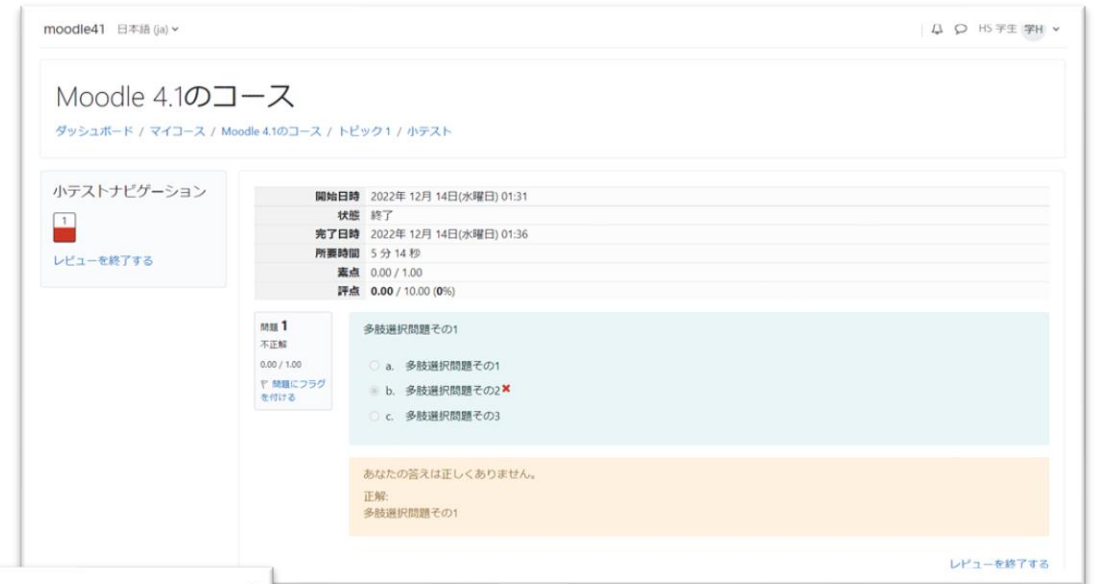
moodle41 日本語 (ja)

HS 学生 学H

Moodle 4.1のコース

ダッシュボード / マイコース / Moodle 4.1のコース / トピック 1 / 小テスト

小テストナビゲーション

1

レビューを終了する

| | |
|---|---|
| 開始日時 | 2022年 12月 14日(水曜日) 01:31 |
| 状態 | 終了 |
| 完了日時 | 2022年 12月 14日(水曜日) 01:36 |
| 所要時間 | 5 分 14 秒 |
| 素点 | 0.00 / 1.00 |
| 評点 | **0.00** / 10.00 (**0**%) |

問題 1
不正解
0.00 / 1.00
問題にフラグを付ける

多肢選択問題その1

a. 多肢選択問題その1
b. 多肢選択問題その2
c. 多肢選択問題その3

あなたの答えは正しくありません。

正解:
多肢選択問題その1

レビューを終了する